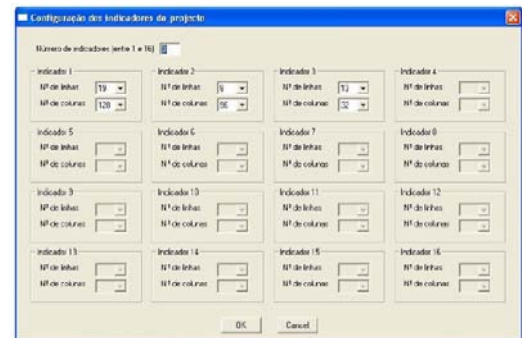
Configuração dos indicadores do projecto

Número de indicadores (entre 1 e 16) 3

Indicador 1
Nº de linhas 19
Nº de colunas 128

Indicador 2
Nº de linhas 9
Nº de colunas 96

Indicador 3
Nº de linhas 13
Nº de colunas 32

Indicador 4
Nº de linhas
Nº de colunas

Indicador 5
Nº de linhas
Nº de colunas

Indicador 6
Nº de linhas
Nº de colunas

Indicador 7
Nº de linhas
Nº de colunas

Indicador 8
Nº de linhas
Nº de colunas

Indicador 9
Nº de linhas
Nº de colunas

Indicador 10
Nº de linhas
Nº de colunas

Indicador 11
Nº de linhas
Nº de colunas

Indicador 12
Nº de linhas
Nº de colunas

Indicador 13
Nº de linhas
Nº de colunas

Indicador 14
Nº de linhas
Nº de colunas

Indicador 15
Nº de linhas
Nº de colunas

Indicador 16
Nº de linhas
Nº de colunas

OK Cancel